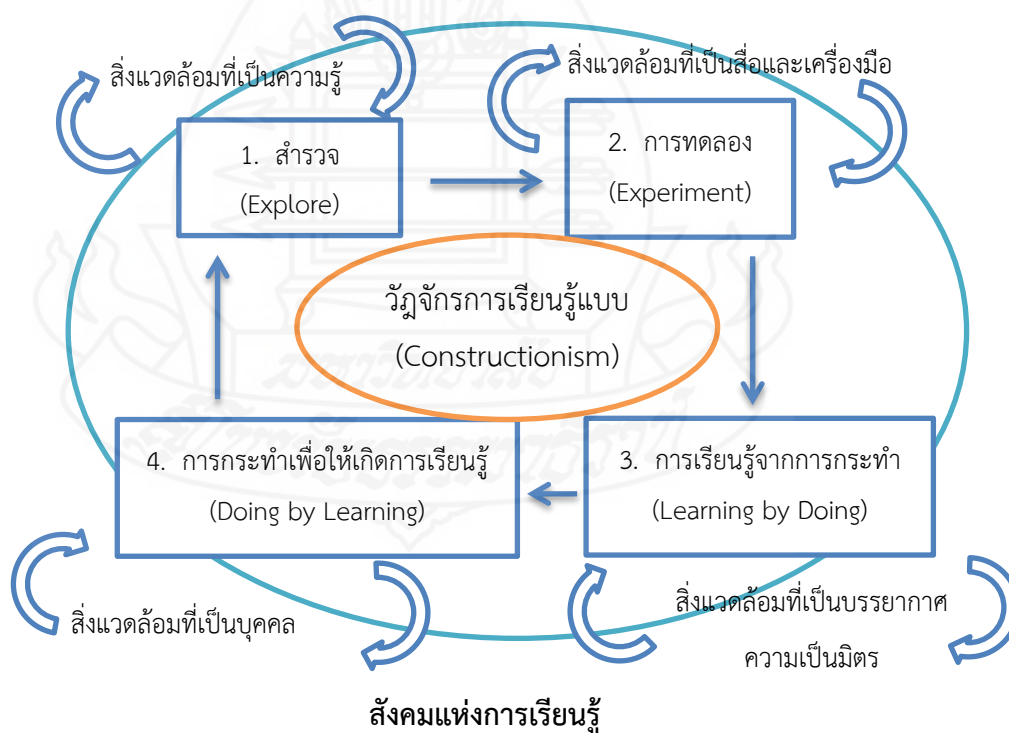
สิ่งแวดล้อมที่เป็นความรู้

สิ่งแวดล้อมที่เป็นสื่อและเครื่องมือ

1. สำรวจ
(Explore)

2. การทดลอง
(Experiment)

วัฏจักรการเรียนรู้แบบ
(Constructionism)

4. การกระทำเพื่อให้เกิดการเรียนรู้
(Doing by Learning)

3. การเรียนรู้จากการกระทำ
(Learning by Doing)

สิ่งแวดล้อมที่เป็นบุคคล

สิ่งแวดล้อมที่เป็นบรรยากาศความเป็นมิตร

สังคมแห่งการเรียนรู้